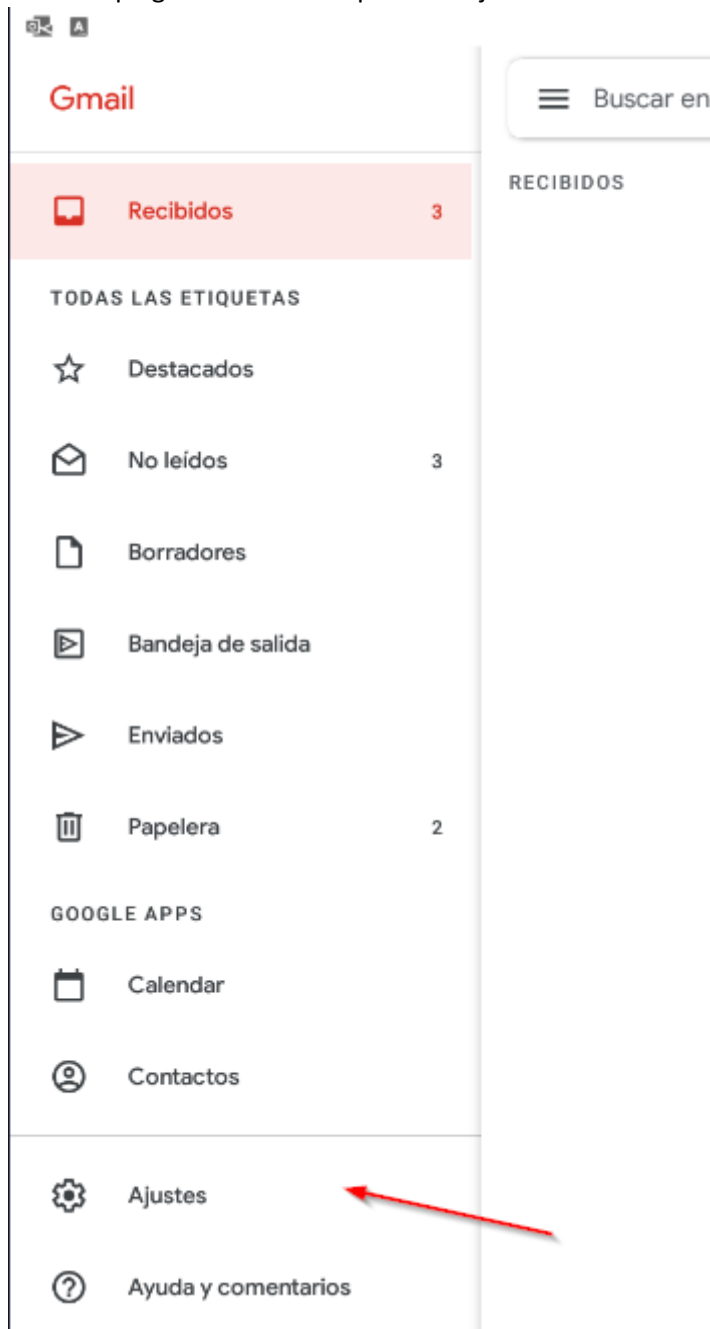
Gmail

Buscar en

RECIBIDOS

Recibidos 3

TODAS LAS ETIQUETAS

Destacados

No leídos 3

Borradores

Bandeja de salida

Enviados

Papelera 2

GOOGLE APPS

Calendar

Contactos

Ajustes

Ayuda y comentarios